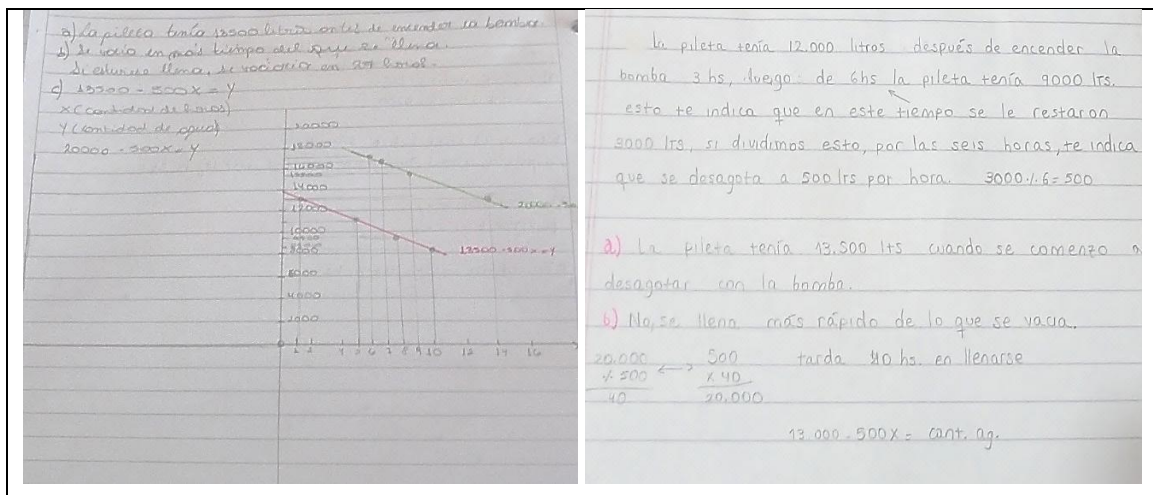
a) La pileta tenía 13500 litros antes de encender la bomba.
b) Se vacía en más tiempo del que se llena.
Si estuviera llena, se vaciaría en 27 horas.
c) $13500 - 500x = y$
x (cantidad de horas)
y (cantidad de agua)
$20000 - 500x = y$

20000
18000
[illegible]
14000
12000
10000
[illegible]
8000
4000
2000

2 4 6 7 8 9 10 12 14 16

$20000 - 500x$
$13500 - 500x = y$

La pileta tenía 12.000 litros después de encender la bomba 3 hs, luego de 6hs la pileta tenía 9000 lts. esto te indica que en este tiempo se le restaron 3000 lts, si dividimos esto, por las seis horas, te indica que se desagota a 500 lts por hora. $3000 \cdot / \cdot 6 = 500$

a) La pileta tenía 13.500 lts cuando se comenzó a desagotar con la bomba.
b) No, se llena más rápido de lo que se vacía.
$20.000 \div 500 = 40$ $\longleftrightarrow$ $500 \times 40 = 20.000$ tarda 40 hs. en llenarse

$13.000 - 500x =$ cant. ag.